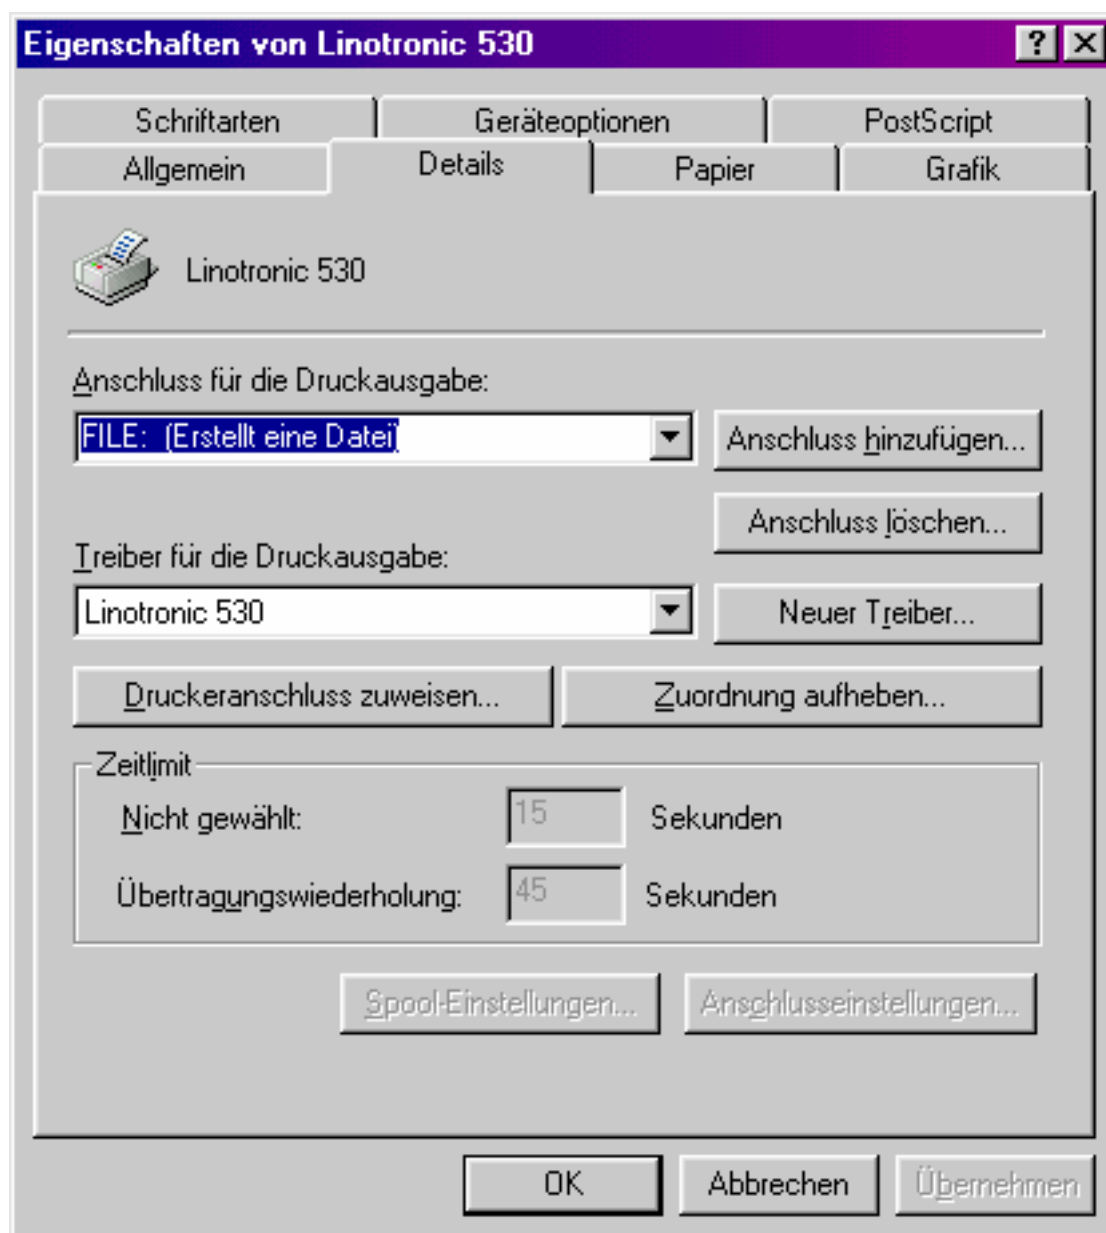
Eigenschaften von Linotronic 530

? X

Schriftarten | Geräteoptionen | PostScript
Allgemein | Details | Papier | Grafik

Linotronic 530

Anschluss für die Druckausgabe:
FILE: (Erstellt eine Datei)
Anschluss hinzufügen...
Anschluss löschen...

Treiber für die Druckausgabe:
Linotronic 530
Neuer Treiber...

Druckeranschluss zuweisen...
Zuordnung aufheben...

Zeitlimit
Nicht gewählt: 15 Sekunden
Übertragungswiederholung: 45 Sekunden

Spool-Einstellungen...
Anschlusseinstellungen...

OK
Abbrechen
Übernehmen